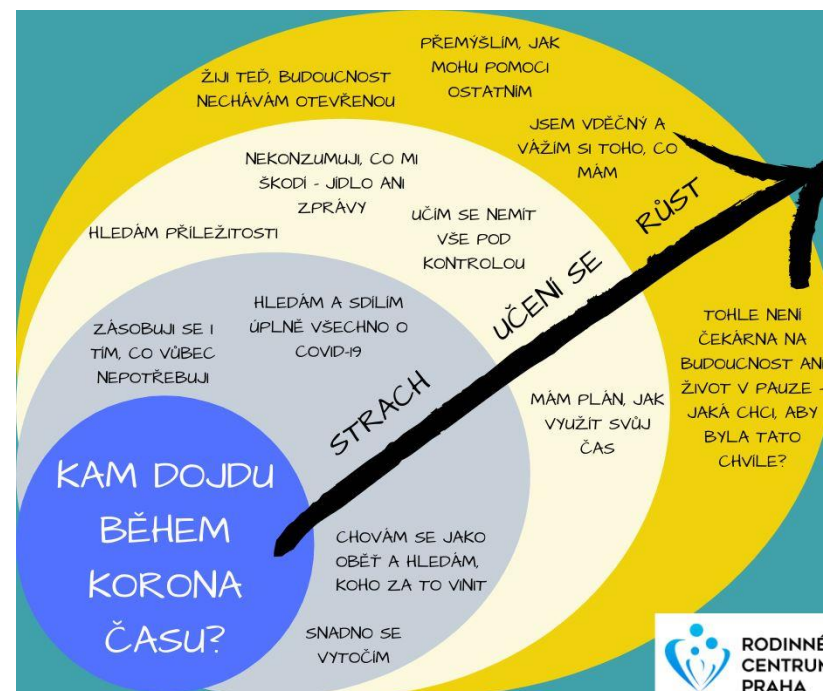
KAM DOJDU BĚHEM KORONA ČASU?

STRACH

ZÁSOBUJI SE I TÍM, CO VŮBEC NEPOTŘEBUJI

HLEDÁM A SDÍLÍM ÚPLNĚ VŠECHNO O COVID-19

CHOVÁM SE JAKO OBĚŤ A HLEDÁM, KOHO ZA TO VINIT

SNADNO SE VYTOČÍM

UČENÍ SE

HLEDÁM PŘÍLEŽITOSTI

NEKONZUMUJI, CO MI ŠKODÍ - JÍDLO ANI ZPRÁVY

UČÍM SE NEMÍT VŠE POD KONTROLOU

MÁM PLÁN, JAK VYUŽÍT SVŮJ ČAS

RŮST

ŽIJI TEĎ, BUDOUCNOST NECHÁVÁM OTEVŘENOU

PŘEMÝŠLÍM, JAK MOHU POMOCI OSTATNÍM

JSEM VDĚČNÝ A VÁŽÍM SI TOHO, CO MÁM

TOHLE NENÍ ČEKÁRNA NA BUDOUCNOST ANI ŽIVOT V PAUZE - JAKÁ CHCI, ABY BYLA TATO CHVÍLE?

RODINNÉ CENTRUM PRAHA